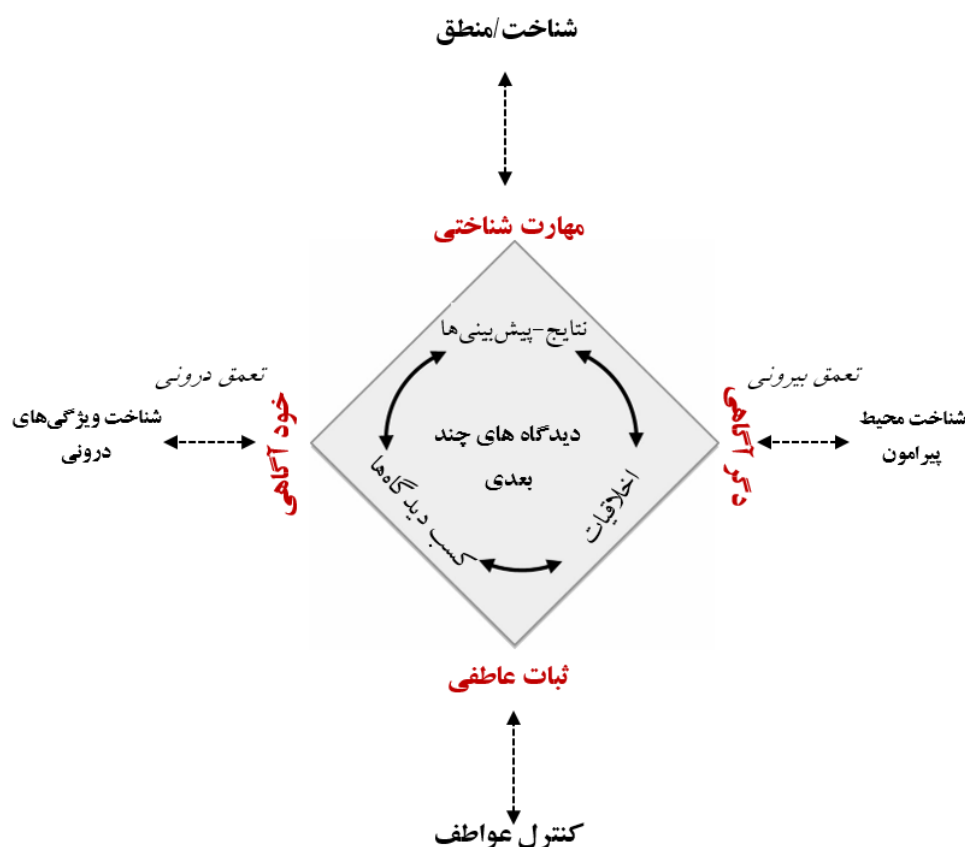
شناخت/منطق

مهارت شناختی

تعمق درونی

شناخت ویژگی‌های درونی

خود آگاهی

نتایج-پیش‌بینی‌ها

دیدگاه های چند بعدی

کسب دیدگاه‌ها

اخلاقیات

تعمق بیرونی

دگر آگاهی

شناخت محیط پیرامون

ثبات عاطفی

کنترل عواطف